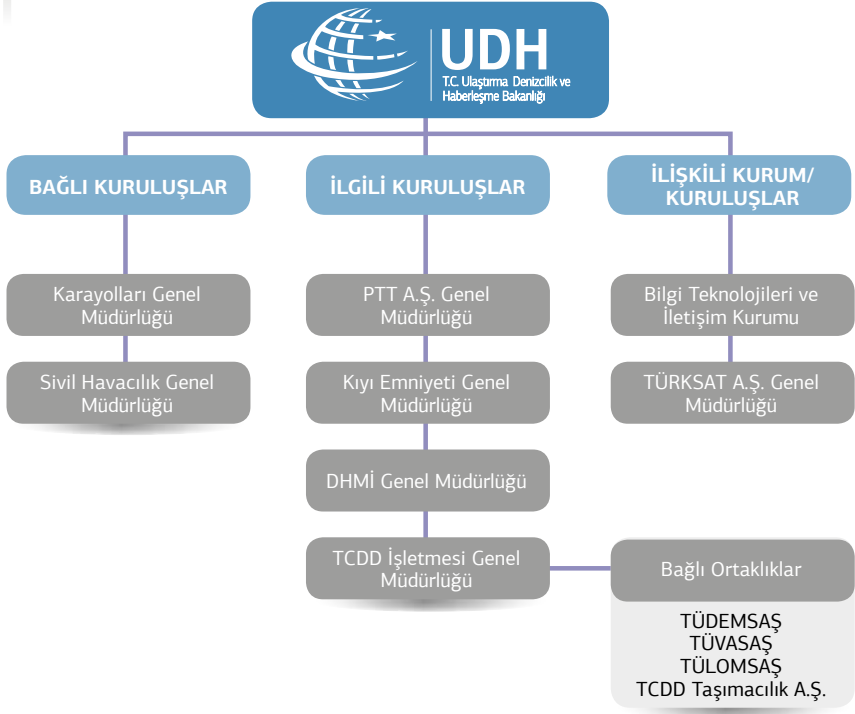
UDH
T.C. Ulaştırma Denizcilik ve Haberleşme Bakanlığı

BAĞLI KURULUŞLAR

Karayolları Genel Müdürlüğü

Sivil Havacılık Genel Müdürlüğü

İLGİLİ KURULUŞLAR

PTT A.Ş. Genel Müdürlüğü

Kıyı Emniyeti Genel Müdürlüğü

DHMİ Genel Müdürlüğü

TCDD İşletmesi Genel Müdürlüğü

İLİŞKİLİ KURUM/ KURULUŞLAR

Bilgi Teknolojileri ve İletişim Kurumu

TÜRKSAT A.Ş. Genel Müdürlüğü

Bağlı Ortaklıklar

TÜDEMSAŞ
TÜVASAŞ
TÜLOMSAŞ
TCDD Taşımacılık A.Ş.